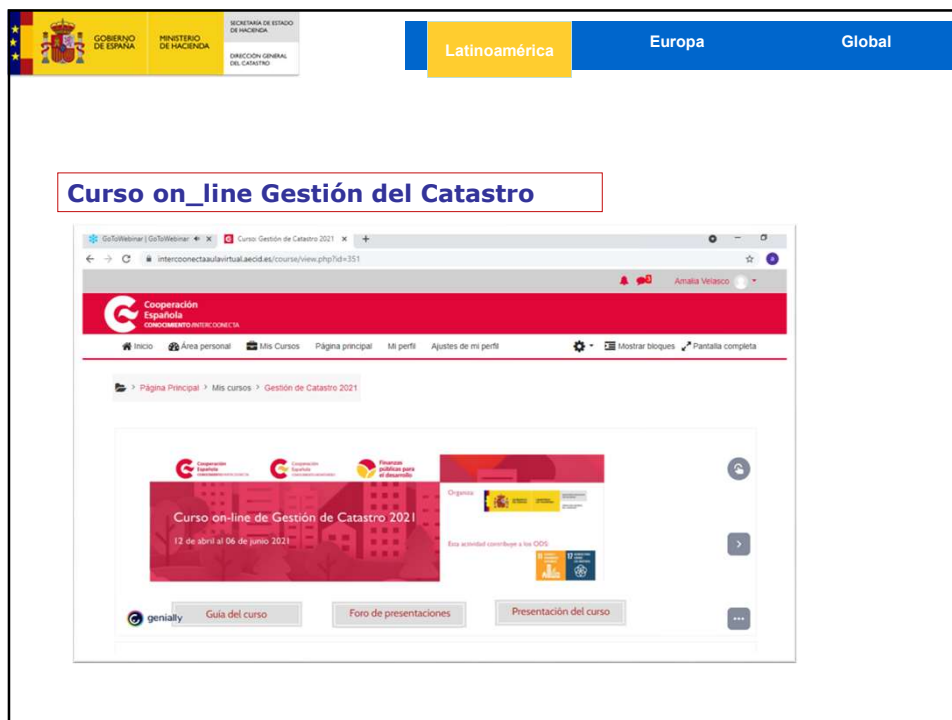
GOBIERNO DE ESPAÑA
MINISTERIO DE HACIENDA
SECRETARÍA DE ESTADO DE HACIENDA
DIRECCIÓN GENERAL DEL CATASTRO

Latinoamérica
Europa
Global

Curso on_line Gestión del Catastro

GoToWebinar | GoToWebinar
Curso: Gestión de Catastro 2021
intercoonectaaulavirtual.aecid.es/course/view.php?id=351
Amalia Velasco

Cooperación Española
CONOCIMIENTO INTERCOONECTA

Inicio
Área personal
Mis Cursos
Página principal
Mi perfil
Ajustes de mi perfil
Mostrar bloques
Pantalla completa

Página Principal > Mis cursos > Gestión de Catastro 2021

Cooperación Española
Cooperación Española
Finanzas públicas para el desarrollo
Organiza
Curso on-line de Gestión de Catastro 2021
12 de abril al 06 de junio 2021
Esta actividad contribuye a los ODS

genially
Guía del curso
Foro de presentaciones
Presentación del curso